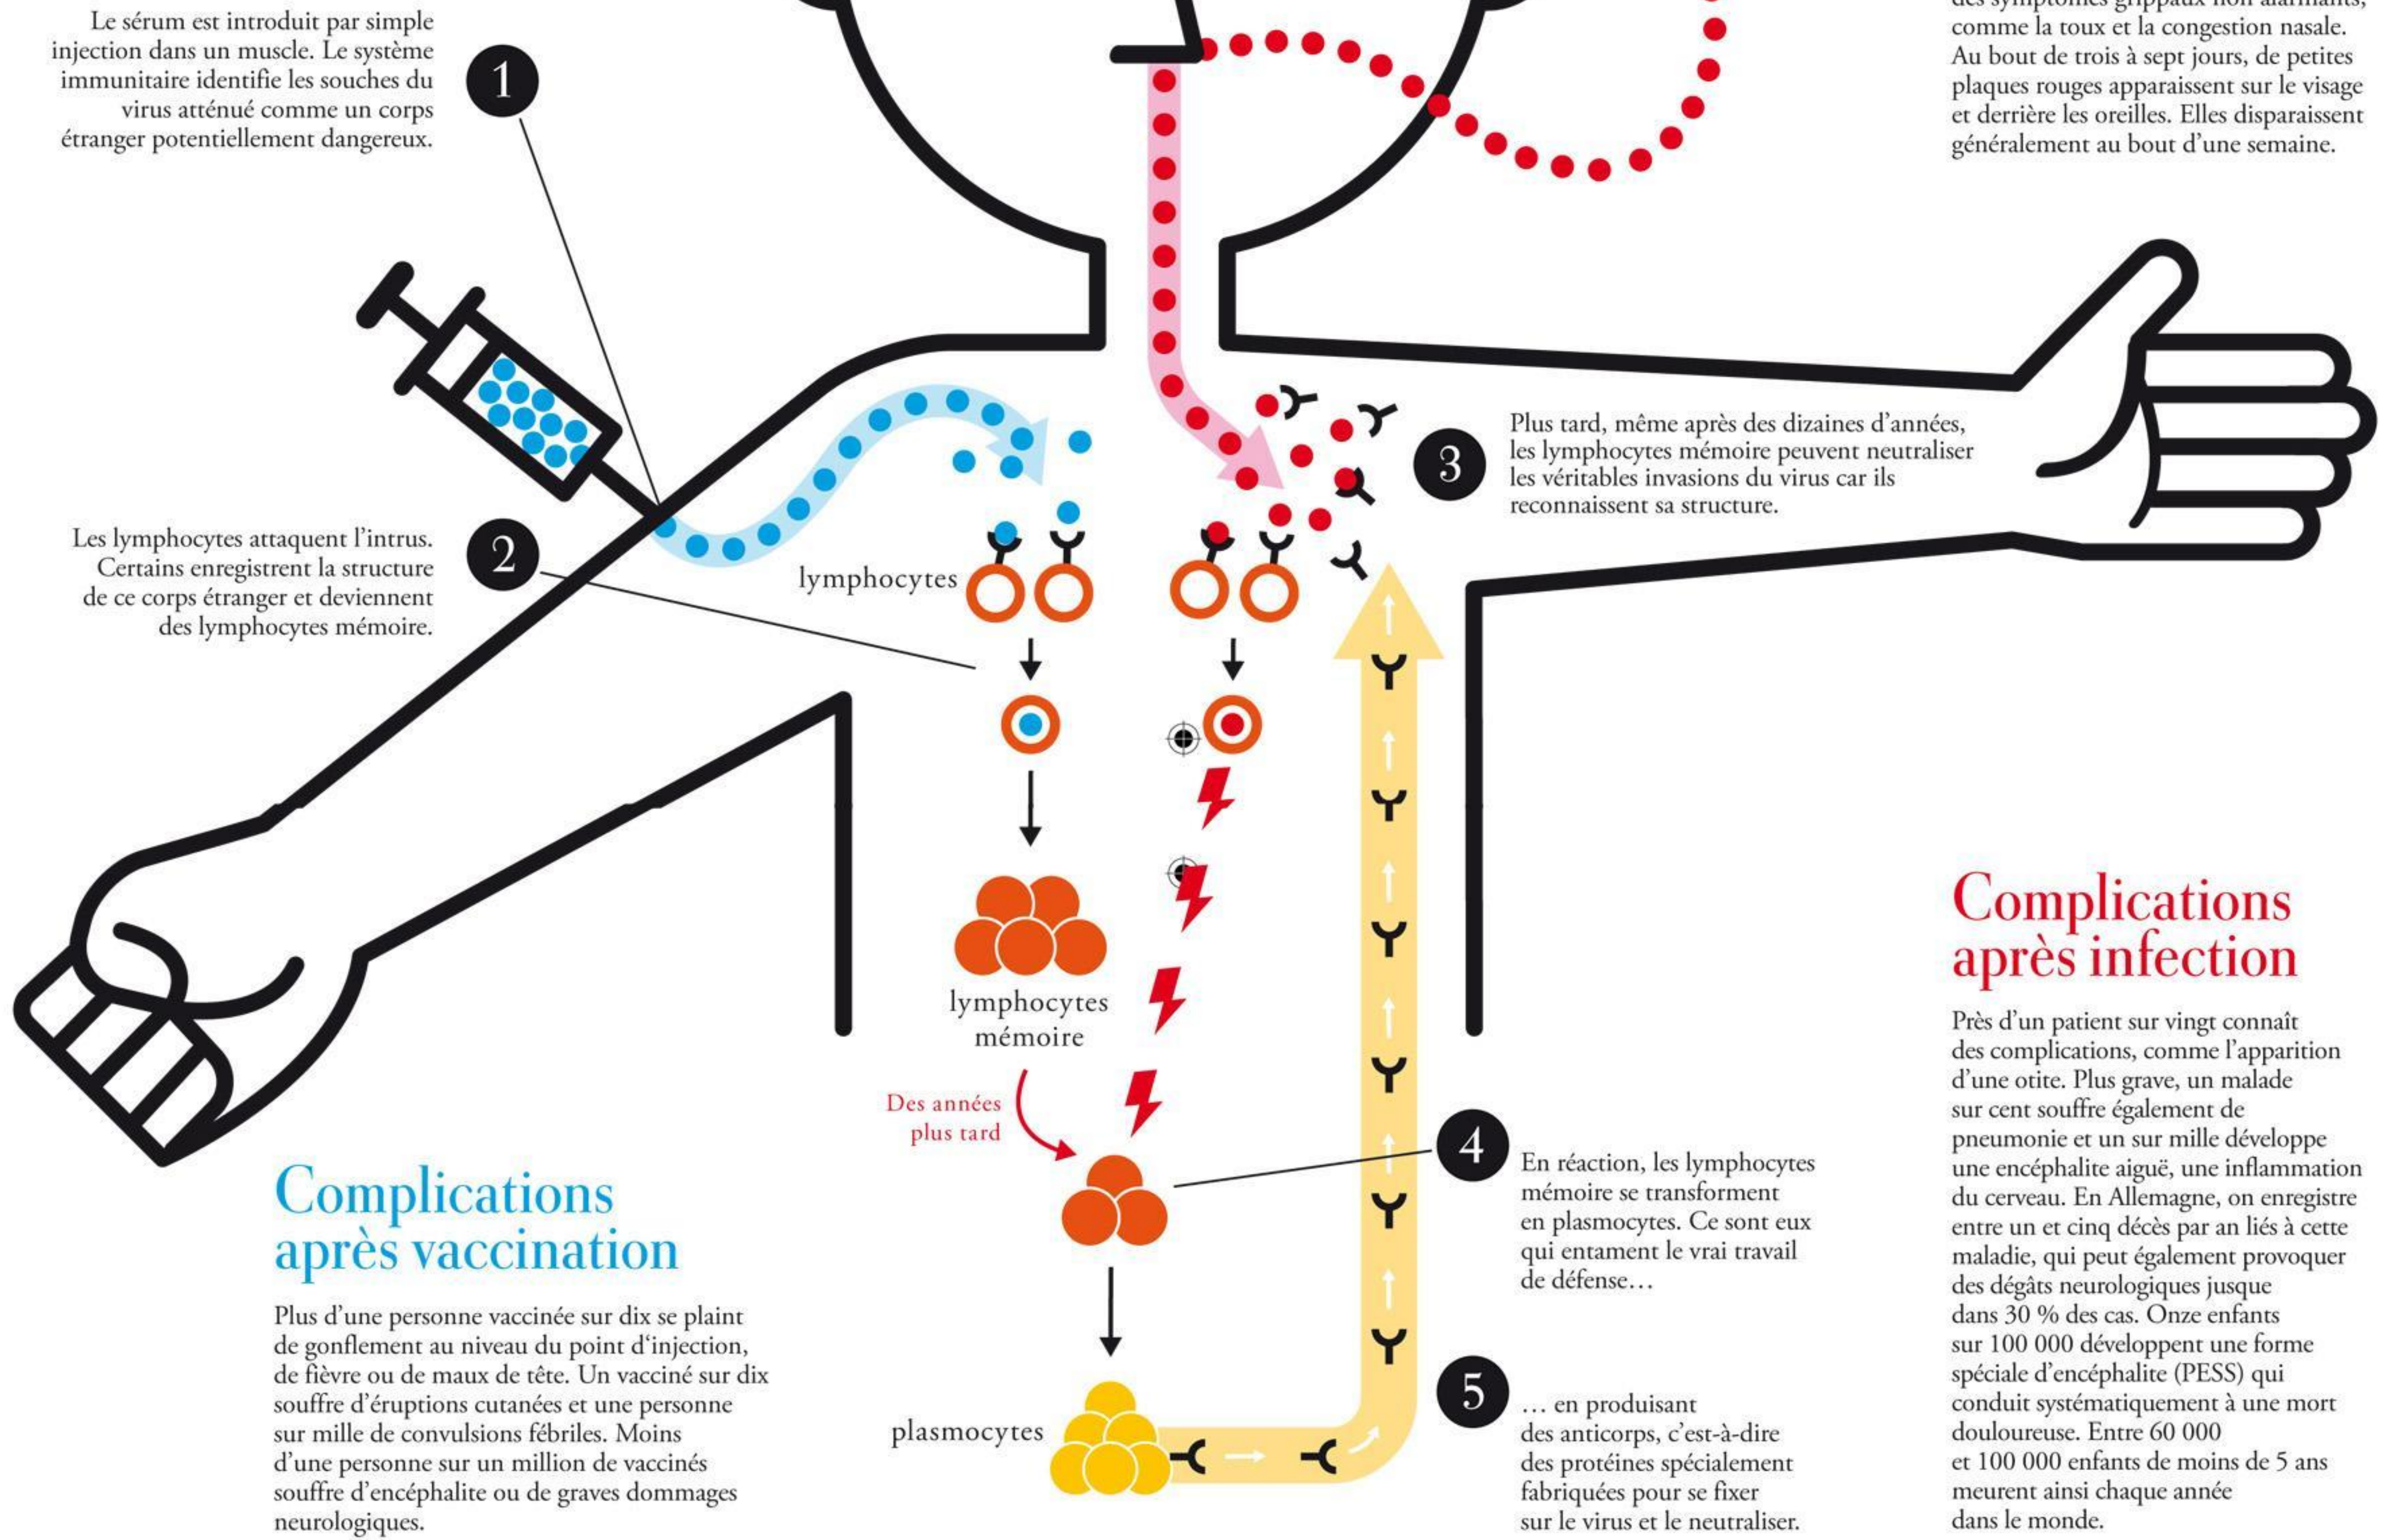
Le sérum est introduit par simple injection dans un muscle. Le système immunitaire identifie les souches du virus atténué comme un corps étranger potentiellement dangereux.

1

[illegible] comme la toux et la congestion nasale. Au bout de trois à sept jours, de petites plaques rouges apparaissent sur le visage et derrière les oreilles. Elles disparaissent généralement au bout d'une semaine.

Les lymphocytes attaquent l'intrus. Certains enregistrent la structure de ce corps étranger et deviennent des lymphocytes mémoire.

2

lymphocytes

3

Plus tard, même après des dizaines d'années, les lymphocytes mémoire peuvent neutraliser les véritables invasions du virus car ils reconnaissent sa structure.

lymphocytes mémoire

Des années plus tard

Complications après infection

Près d'un patient sur vingt connaît des complications, comme l'apparition d'une otite. Plus grave, un malade sur cent souffre également de pneumonie et un sur mille développe une encéphalite aiguë, une inflammation du cerveau. En Allemagne, on enregistre entre un et cinq décès par an liés à cette maladie, qui peut également provoquer des dégâts neurologiques jusque dans 30 % des cas. Onze enfants sur 100 000 développent une forme spéciale d'encéphalite (PESS) qui conduit systématiquement à une mort douloureuse. Entre 60 000 et 100 000 enfants de moins de 5 ans meurent ainsi chaque année dans le monde.

4

En réaction, les lymphocytes mémoire se transforment en plasmocytes. Ce sont eux qui entament le vrai travail de défense…

Complications après vaccination

Plus d'une personne vaccinée sur dix se plaint de gonflement au niveau du point d'injection, de fièvre ou de maux de tête. Un vacciné sur dix souffre d'éruptions cutanées et une personne sur mille de convulsions fébriles. Moins d'une personne sur un million de vaccinés souffre d'encéphalite ou de graves dommages neurologiques.

plasmocytes

5

… en produisant des anticorps, c'est-à-dire des protéines spécialement fabriquées pour se fixer sur le virus et le neutraliser.